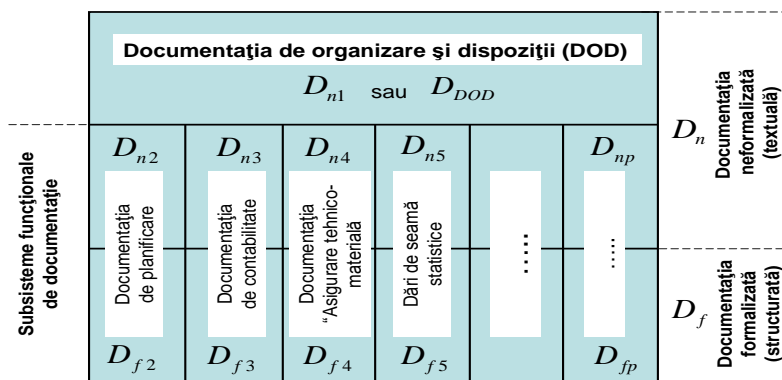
Documentaţia de organizare şi dispoziţii (DOD)

$D_{n1}$ sau $D_{DOD}$

Subsisteme funcţionale de documentaţie

$D_{n2}$ $D_{n3}$ $D_{n4}$ $D_{n5}$ $D_{np}$

Documentaţia de planificare

Documentaţia de contabilitate

Documentaţia "Asigurare tehnico-materială

Dări de seamă statistice

.....

.....

$D_{f2}$ $D_{f3}$ $D_{f4}$ $D_{f5}$ $D_{fp}$

$D_n$

Documentaţia neformalizată (textuală)

$D_f$

Documentaţia formalizată (structurată)